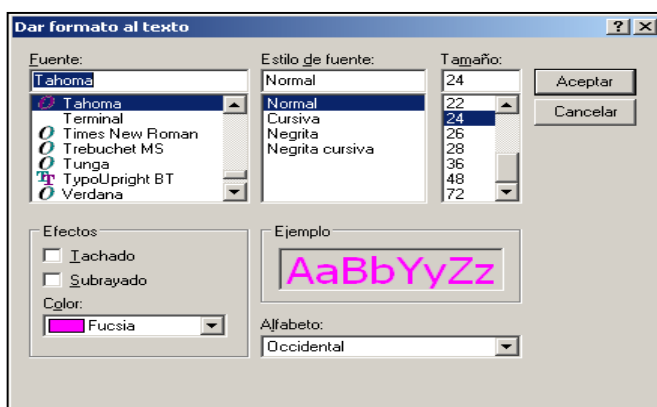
Dar formato al texto

?

Fuente:
Tahoma
Tahoma
Terminal
Times New Roman
Trebuchet MS
Tunga
TypoUpright BT
Verdana

Estilo de fuente:
Normal
Normal
Cursiva
Negrita
Negrita cursiva

Tamaño:
24
22
24
26
28
36
48
72

Aceptar
Cancelar

Efectos
Tachado
Subrayado
Color:
Fucsia

Ejemplo
AaBbYyZz

Alfabeto:
Occidental